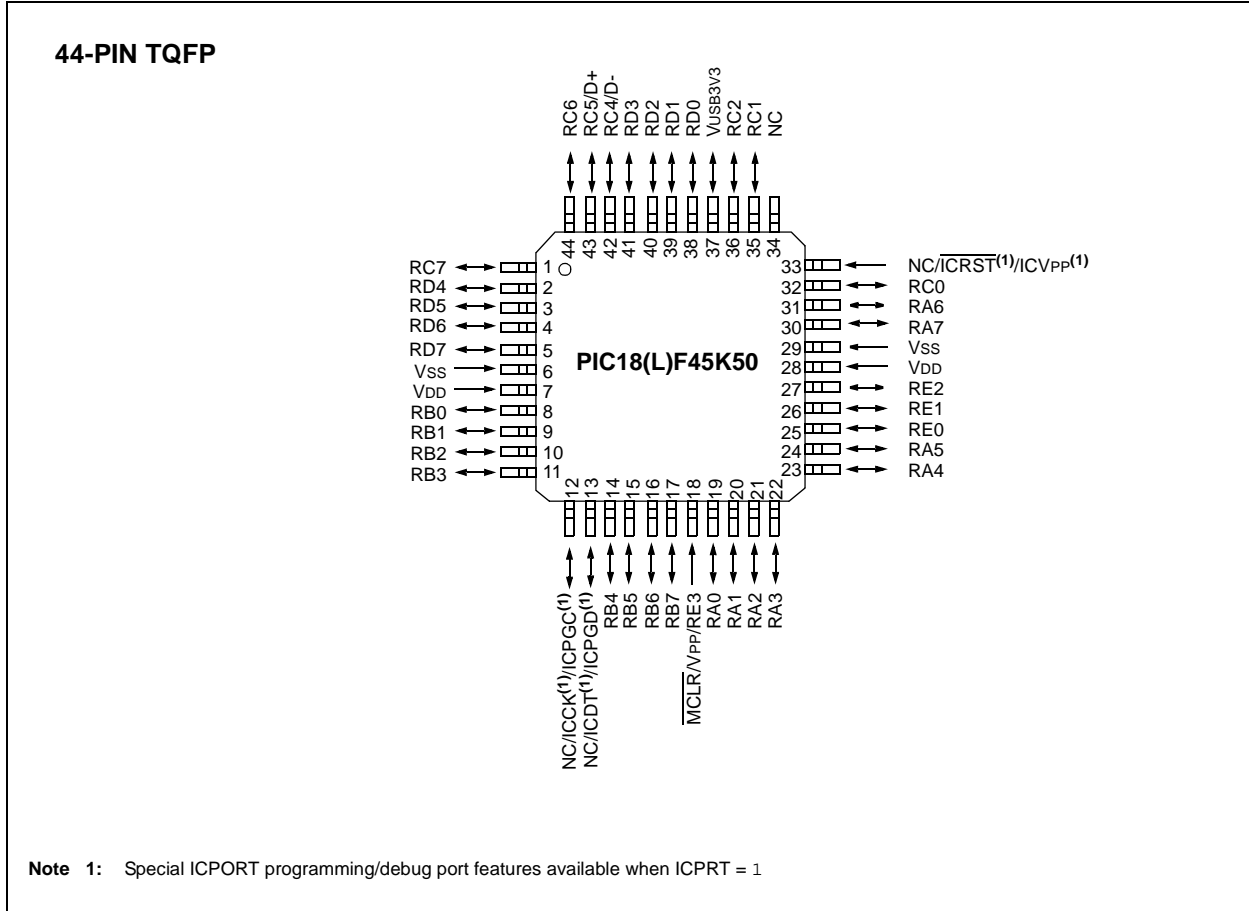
44-PIN TQFP

RC6
RC5/D+
RC4/D-
RD3
RD2
RD1
RD0
VUSB3V3
RC2
RC1
NC

44 43 42 41 40 39 38 37 36 35 34

RC7 1
RD4 2
RD5 3
RD6 4
RD7 5
VSS 6
VDD 7
RB0 8
RB1 9
RB2 10
RB3 11

PIC18(L)F45K50

33 NC/$\overline{\text{ICRST}}^{(1)}$/ICVPP$^{(1)}$
32 RC0
31 RA6
30 RA7
29 VSS
28 VDD
27 RE2
26 RE1
25 RE0
24 RA5
23 RA4

12 13 14 15 16 17 18 19 20 21 22

NC/ICCK$^{(1)}$/ICPGC$^{(1)}$
NC/ICDT$^{(1)}$/ICPGD$^{(1)}$
RB4
RB5
RB6
RB7
$\overline{\text{MCLR}}$/VPP/RE3
RA0
RA1
RA2
RA3

Note 1: Special ICPORT programming/debug port features available when ICPRT = 1